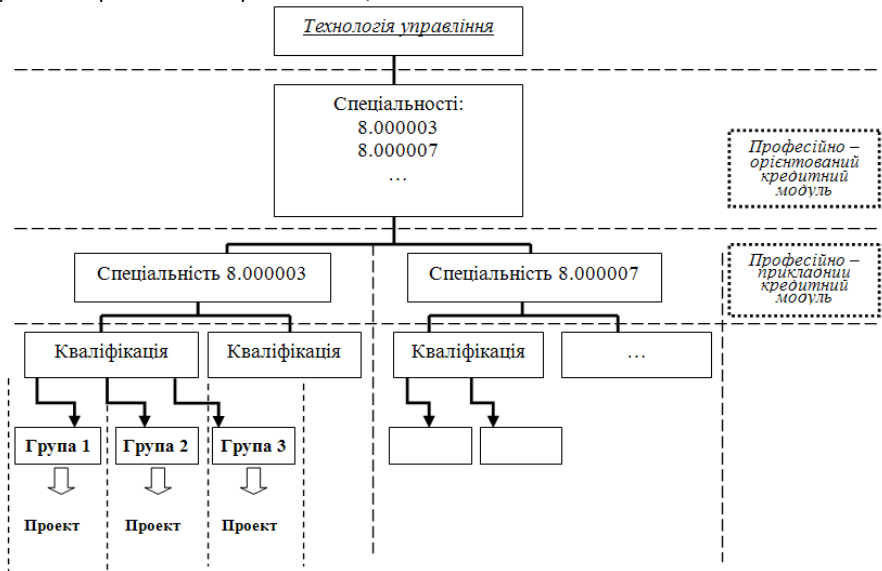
Технологія управління

Спеціальності:
8.000003
8.000007
…

Професійно – орієнтований кредитний модуль

Спеціальність 8.000003

Спеціальність 8.000007

Професійно – прикладний кредитний модуль

Кваліфікація

Кваліфікація

Кваліфікація

…

Група 1

Група 2

Група 3

Проект

Проект

Проект